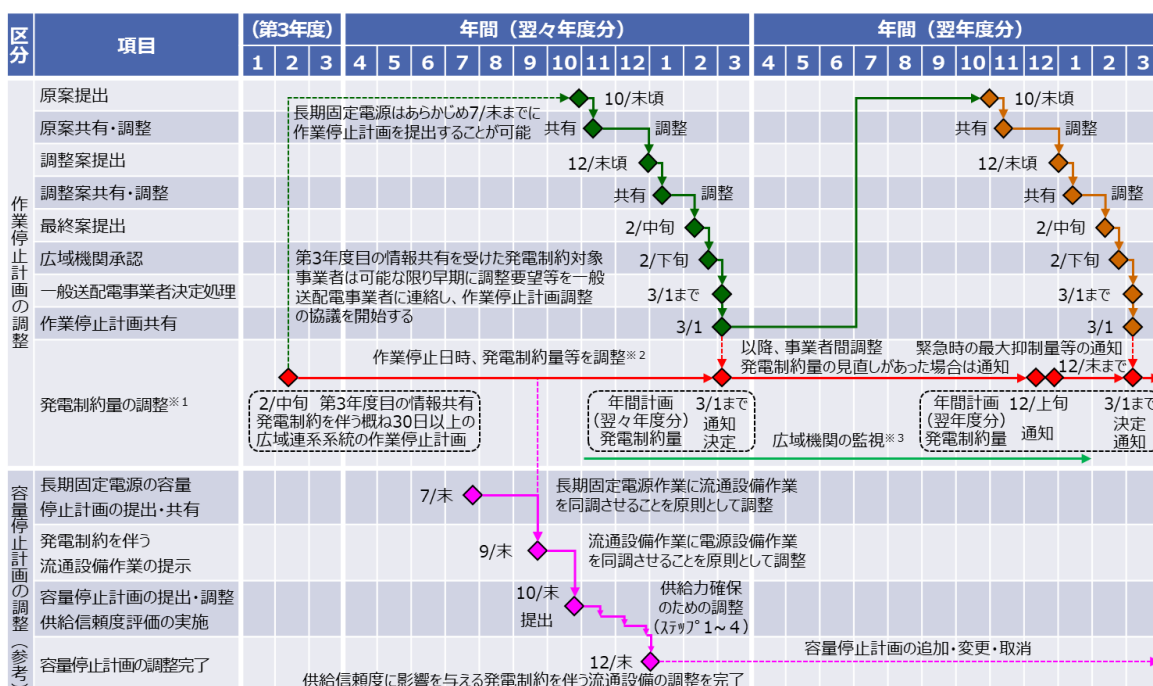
| 区分 | 項目 | （第3年度） 1 | 2 | 3 | 年間（翌々年度分） 4 | 5 | 6 | 7 | 8 | 9 | 10 | 11 | 12 | 1 | 2 | 3 | 年間（翌年度分） 4 | 5 | 6 | 7 | 8 | 9 | 10 | 11 | 12 | 1 | 2 | 3 |
|---|---|---|---|---|---|---|---|---|---|---|---|---|---|---|---|---|---|---|---|---|---|---|---|---|---|---|---|---|
| 作業停止計画の調整 | 原案提出 | | | | | | | | | | | | | | | | | | | | | | | | | | | |
| | 原案共有・調整 | | | | | | | | | | | | | | | | | | | | | | | | | | | |
| | 調整案提出 | | | | | | | | | | | | | | | | | | | | | | | | | | | |
| | 調整案共有・調整 | | | | | | | | | | | | | | | | | | | | | | | | | | | |
| | 最終案提出 | | | | | | | | | | | | | | | | | | | | | | | | | | | |
| | 広域機関承認 | | | | | | | | | | | | | | | | | | | | | | | | | | | |
| | 一般送配電事業者決定処理 | | | | | | | | | | | | | | | | | | | | | | | | | | | |
| | 作業停止計画共有 | | | | | | | | | | | | | | | | | | | | | | | | | | | |
| | 発電制約量の調整※1 | | | | | | | | | | | | | | | | | | | | | | | | | | | |
| 容量停止計画の調整（参考） | 長期固定電源の容量停止計画の提出・共有 | | | | | | | | | | | | | | | | | | | | | | | | | | | |
| | 発電制約を伴う流通設備作業の提示 | | | | | | | | | | | | | | | | | | | | | | | | | | | |
| | 容量停止計画の提出・調整 供給信頼度評価の実施 | | | | | | | | | | | | | | | | | | | | | | | | | | | |
| | 容量停止計画の調整完了 | | | | | | | | | | | | | | | | | | | | | | | | | | | |

長期固定電源はあらかじめ7/末までに作業停止計画を提出することが可能

10/末頃 共有 調整 12/末頃 共有 調整 2/中旬 2/下旬 3/1まで 3/1

10/末頃 共有 調整 12/末頃 共有 調整 2/中旬 2/下旬 3/1まで 3/1

第3年度目の情報共有を受けた発電制約対象事業者は可能な限り早期に調整要望等を一般送配電事業者に連絡し、作業停止計画調整の協議を開始する

作業停止日時、発電制約量等を調整※2

以降、事業者間調整 発電制約量の見直しがあった場合は通知

緊急時の最大抑制量等の通知 12/末まで

2/中旬 第3年度目の情報共有 発電制約を伴う概ね30日以上の広域連系系統の作業停止計画

年間計画（翌々年度分）発電制約量 3/1まで 通知 決定

広域機関の監視※3

年間計画（翌年度分）発電制約量 12/上旬 通知 3/1まで 決定 通知

7/末 長期固定電源作業に流通設備作業を同調させることを原則として調整

9/末 流通設備作業に電源設備作業を同調させることを原則として調整

10/末 提出 供給力確保のための調整（ｽﾃｯﾌﾟ1～4）

12/末 容量停止計画の追加・変更・取消

供給信頼度に影響を与える発電制約を伴う流通設備の調整を完了